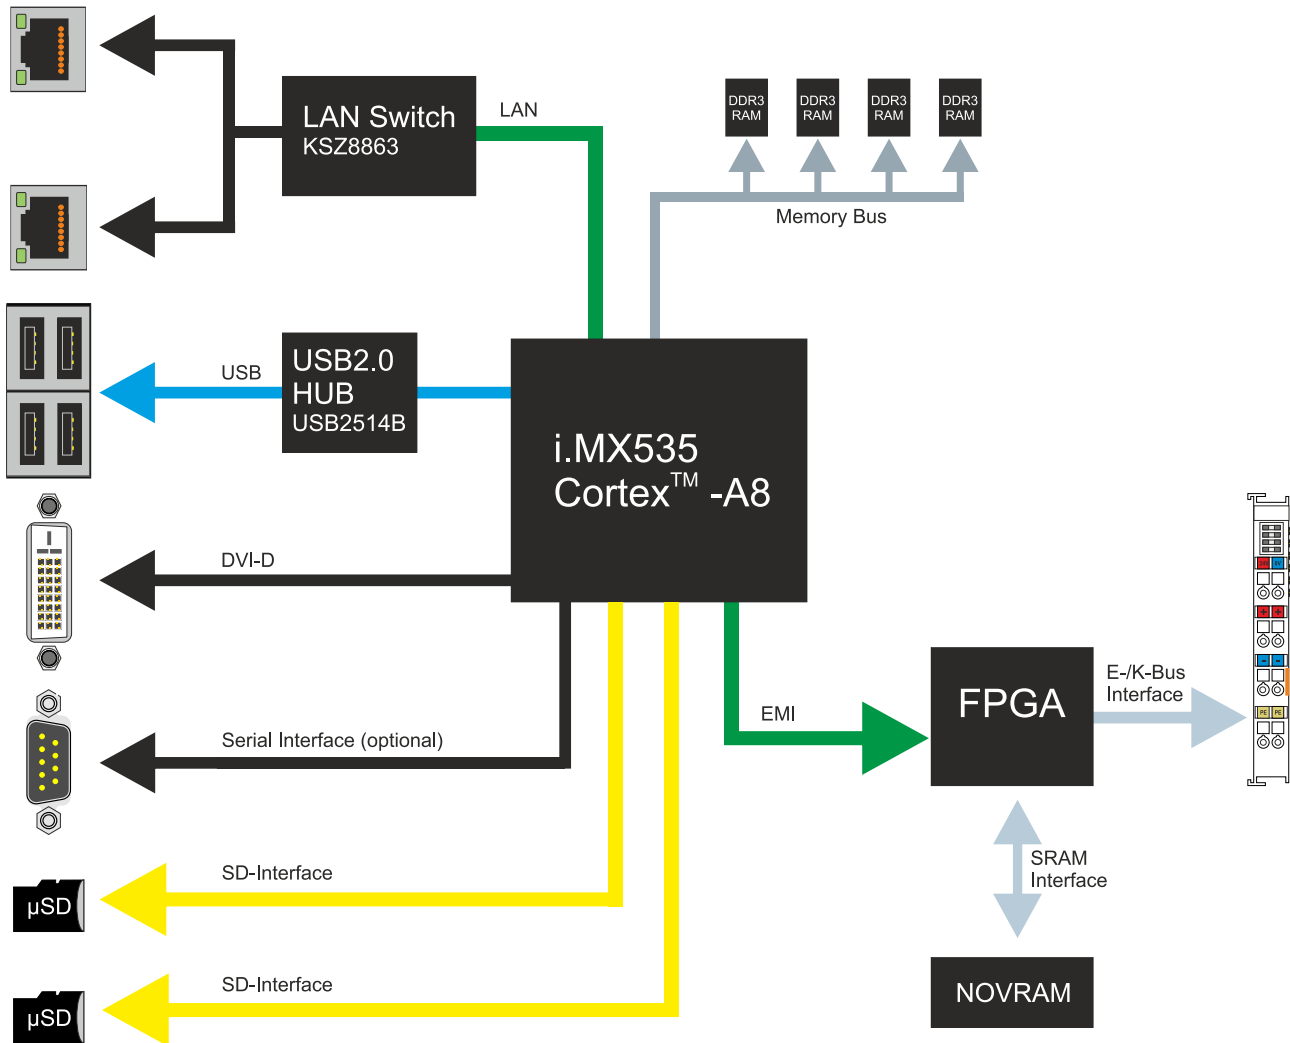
LAN Switch
KSZ8863

LAN

DDR3 RAM
DDR3 RAM
DDR3 RAM
DDR3 RAM

Memory Bus

USB

USB2.0
HUB
USB2514B

i.MX535
Cortex$^{TM}$ -A8

DVI-D

Serial Interface (optional)

EMI

FPGA

E-/K-Bus
Interface

SRAM
Interface

SD-Interface

µSD

SD-Interface

µSD

NOVRAM